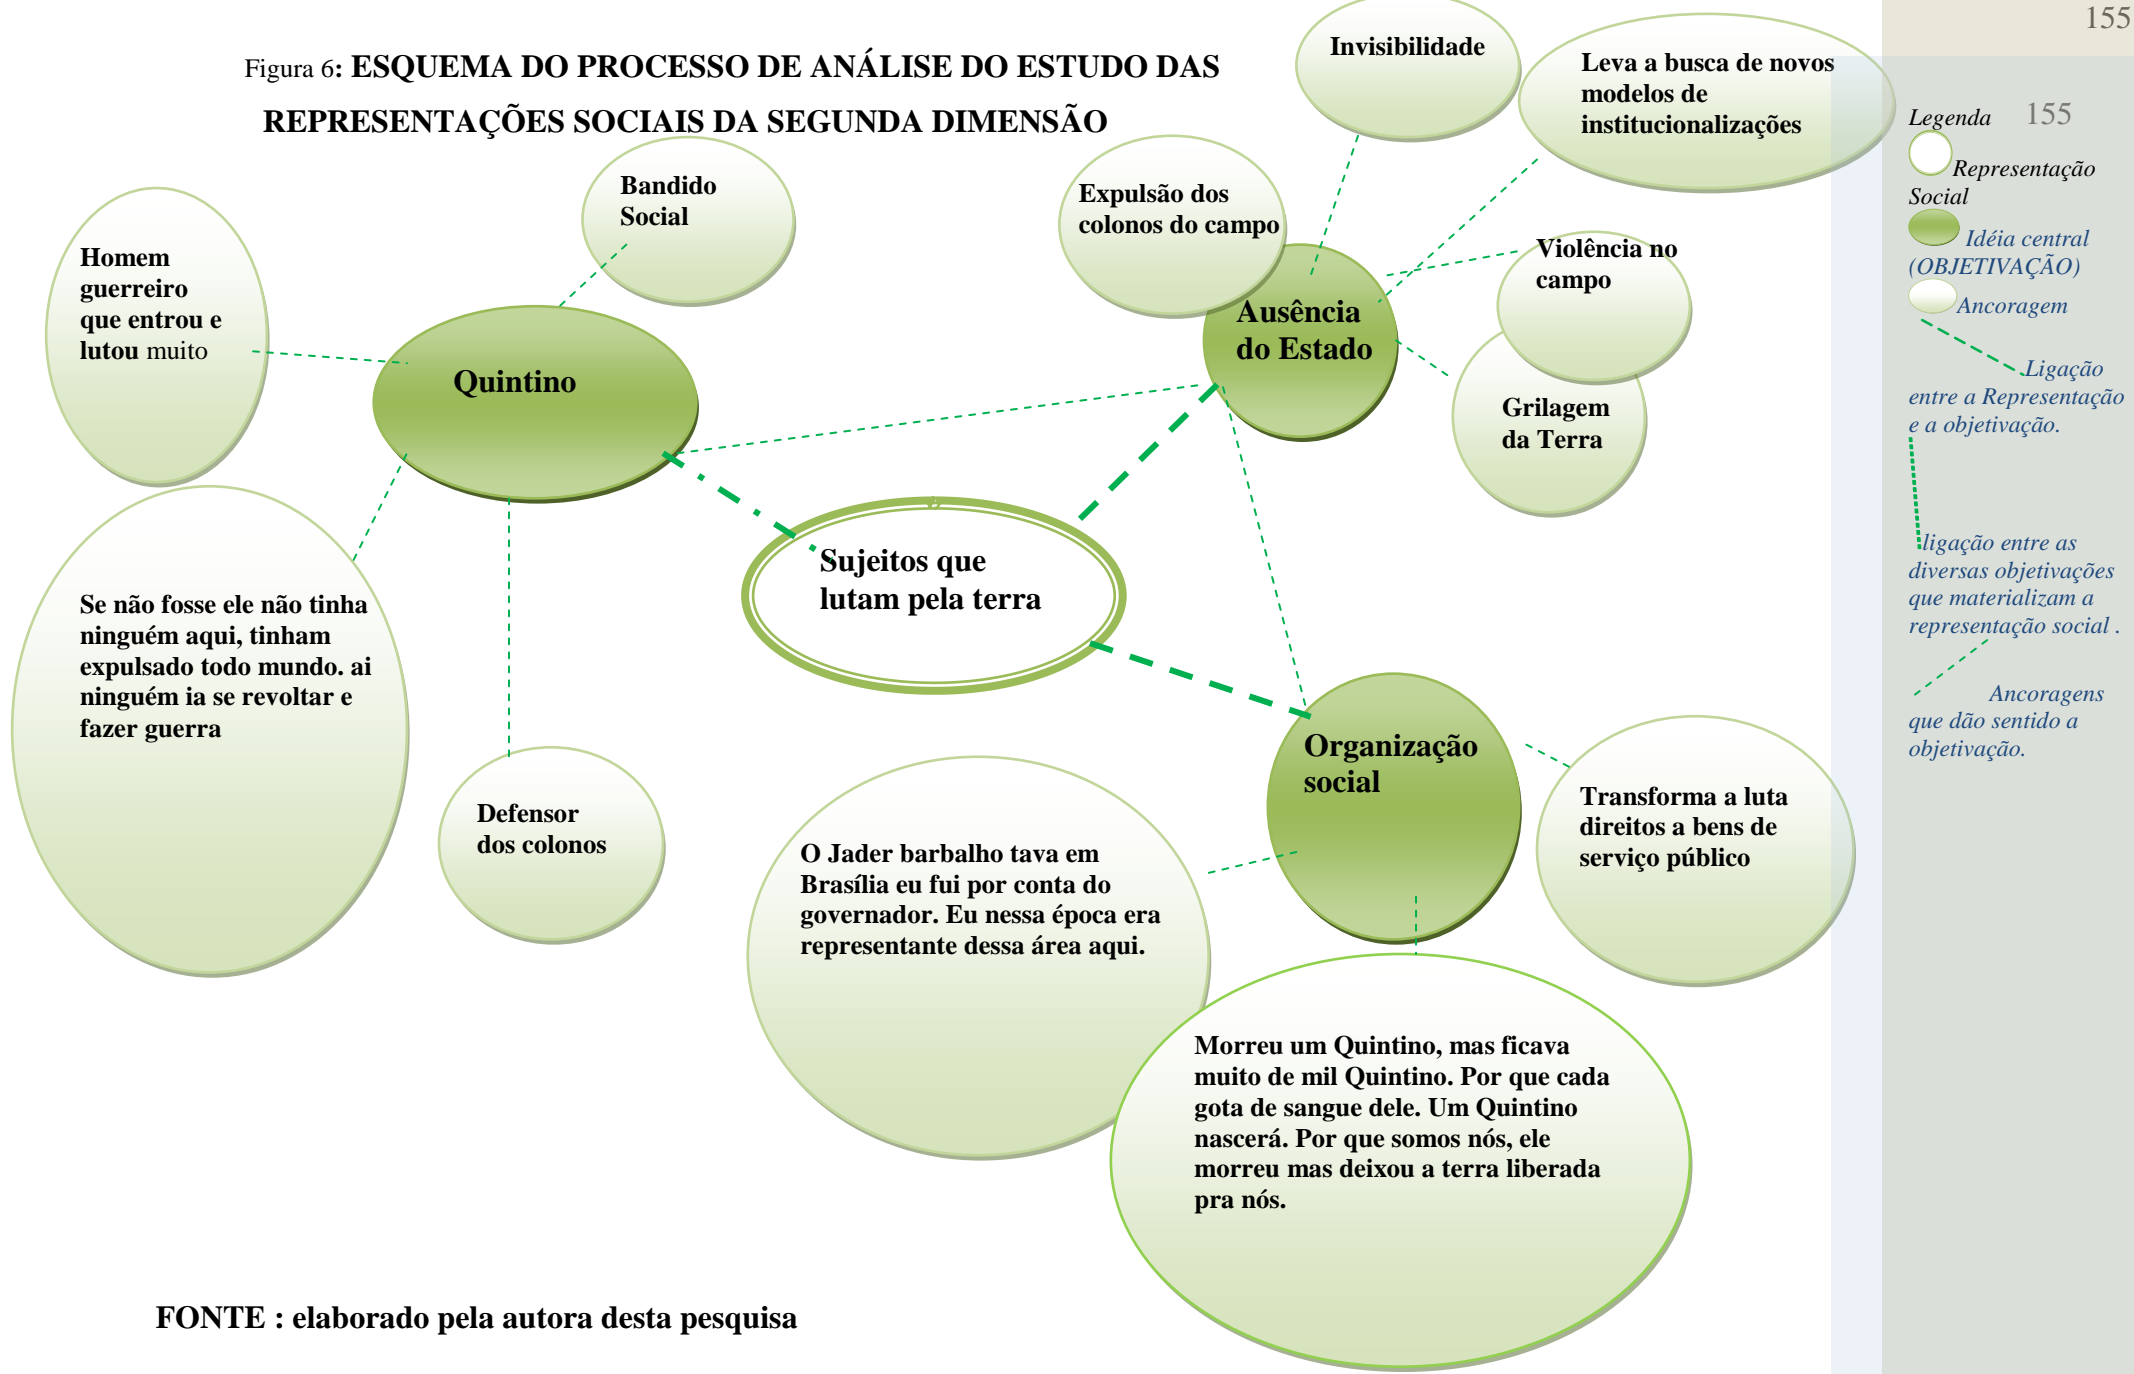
155

Figura 6: ESQUEMA DO PROCESSO DE ANÁLISE DO ESTUDO DAS REPRESENTAÇÕES SOCIAIS DA SEGUNDA DIMENSÃO

Invisibilidade

Leva a busca de novos modelos de institucionalizações

Legenda 155

Representação Social

Idéia central (OBJETIVAÇÃO)

Ancoragem

Ligação entre a Representação e a objetivação.

ligação entre as diversas objetivações que materializam a representação social .

Ancoragens que dão sentido a objetivação.

Bandido Social

Expulsão dos colonos do campo

Homem guerreiro que entrou e lutou muito

Quintino

Ausência do Estado

Violência no campo

Grilagem da Terra

Sujeitos que lutam pela terra

Se não fosse ele não tinha ninguém aqui, tinham expulsado todo mundo. ai ninguém ia se revoltar e fazer guerra

Defensor dos colonos

Organização social

Transforma a luta direitos a bens de serviço público

O Jader barbalho tava em Brasília eu fui por conta do governador. Eu nessa época era representante dessa área aqui.

Morreu um Quintino, mas ficava muito de mil Quintino. Por que cada gota de sangue dele. Um Quintino nascerá. Por que somos nós, ele morreu mas deixou a terra liberada pra nós.

FONTE : elaborado pela autora desta pesquisa